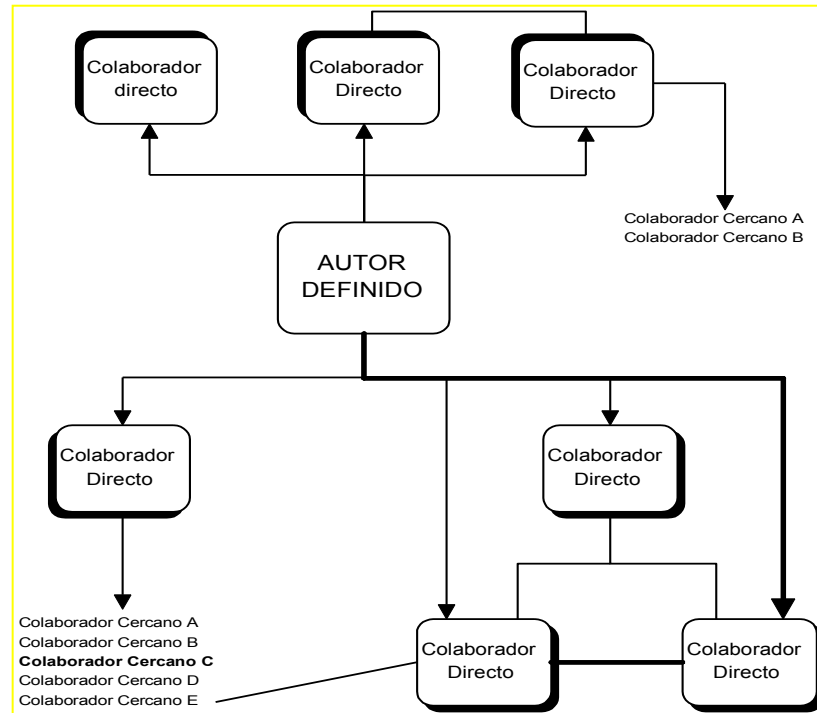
Colaborador directo

Colaborador Directo

Colaborador Directo

Colaborador Cercano A
Colaborador Cercano B

AUTOR DEFINIDO

Colaborador Directo

Colaborador Directo

Colaborador Cercano A
Colaborador Cercano B
**Colaborador Cercano C**
Colaborador Cercano D
Colaborador Cercano E

Colaborador Directo

Colaborador Directo